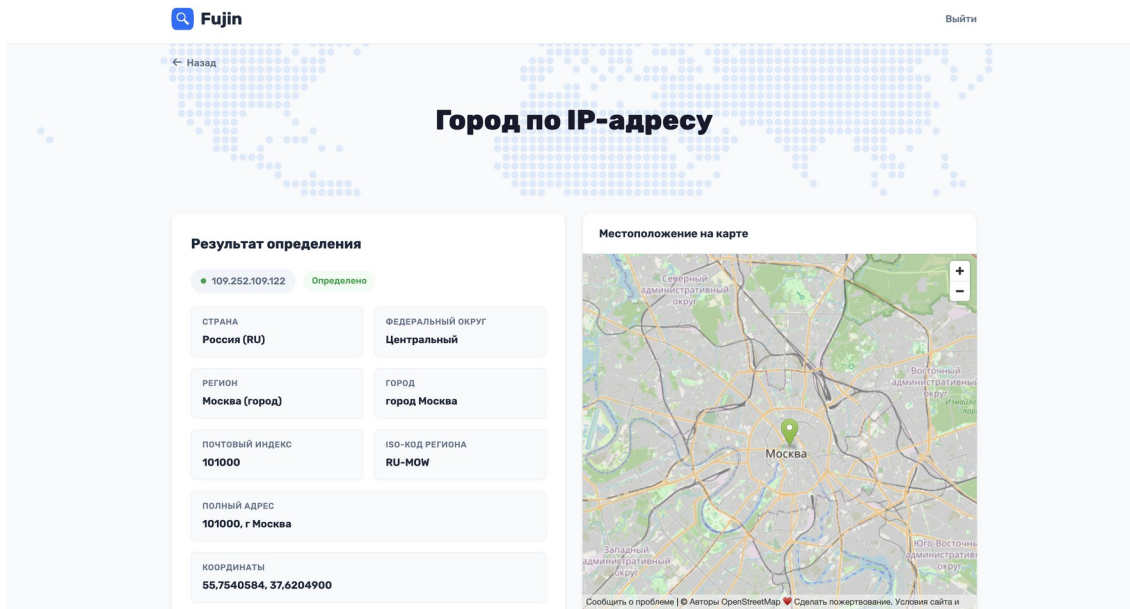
Fujin

Выйти

← Назад

Город по IP-адресу

Результат определения

109.252.109.122 Определено

СТРАНА
Россия (RU)

ФЕДЕРАЛЬНЫЙ ОКРУГ
Центральный

РЕГИОН
Москва (город)

ГОРОД
город Москва

ПОЧТОВЫЙ ИНДЕКС
101000

ISO-КОД РЕГИОНА
RU-MOW

ПОЛНЫЙ АДРЕС
101000, г Москва

КООРДИНАТЫ
55,7540584, 37,6204900

Местоположение на карте

+
−

Северный административный округ

Восточный административный округ

Москва

Западный административный округ

Юго-Восточный административный округ

Сообщить о проблеме | © Авторы OpenStreetMap ❤ Сделать пожертвование. Условия сайта и